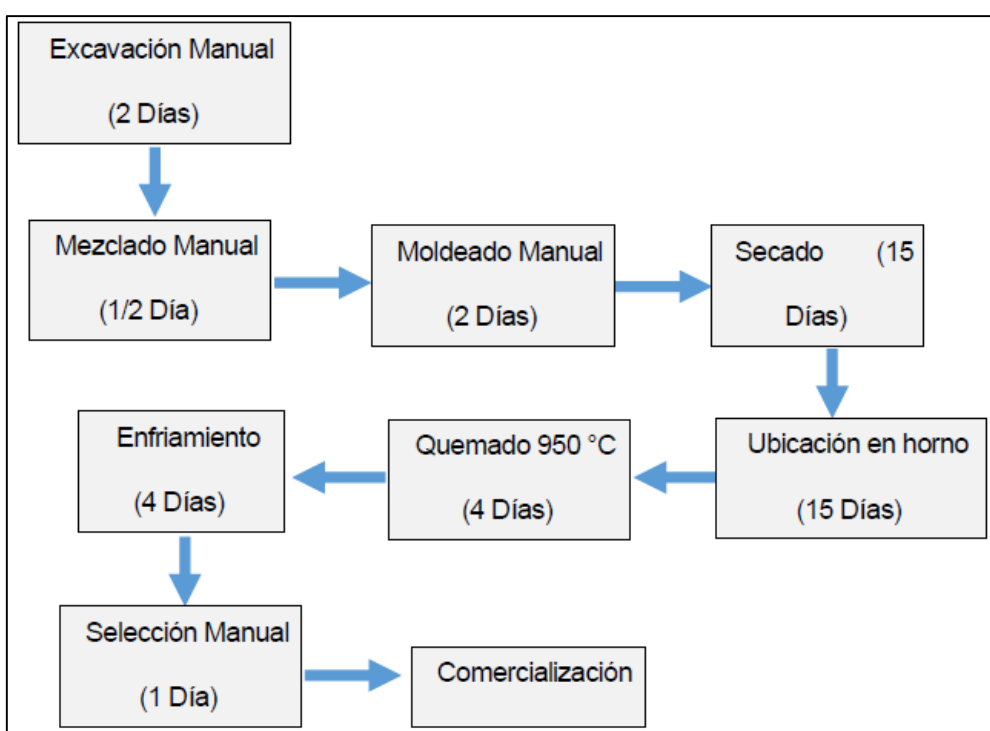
Excavación Manual

(2 Días)

Mezclado Manual

(1/2 Día)

Moldeado Manual

(2 Días)

Secado (15 Días)

Ubicación en horno

(15 Días)

Quemado 950 °C

(4 Días)

Enfriamiento

(4 Días)

Selección Manual

(1 Día)

Comercialización